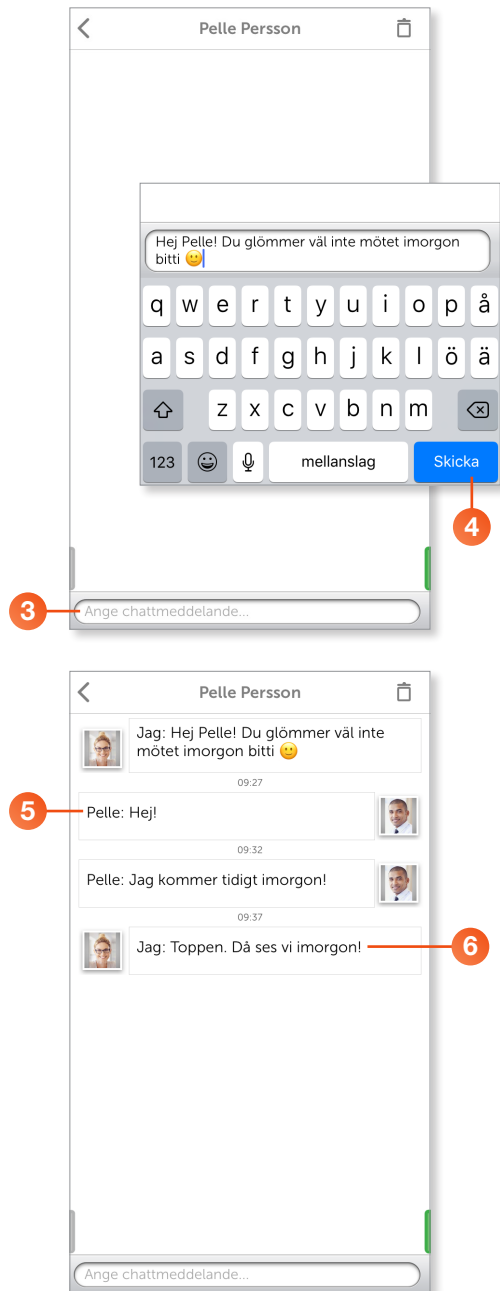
Pelle Persson

Hej Pelle! Du glömmer väl inte mötet imorgon bitti 🙂

q w e r t y u i o p å
a s d f g h j k l ö ä
z x c v b n m
123 mellanslag Skicka

4

3 Ange chattmeddelande...

Pelle Persson

Jag: Hej Pelle! Du glömmer väl inte mötet imorgon bitti 🙂

09:27

5 Pelle: Hej!

09:32

Pelle: Jag kommer tidigt imorgon!

09:37

Jag: Toppen. Då ses vi imorgon! 6

Ange chattmeddelande...